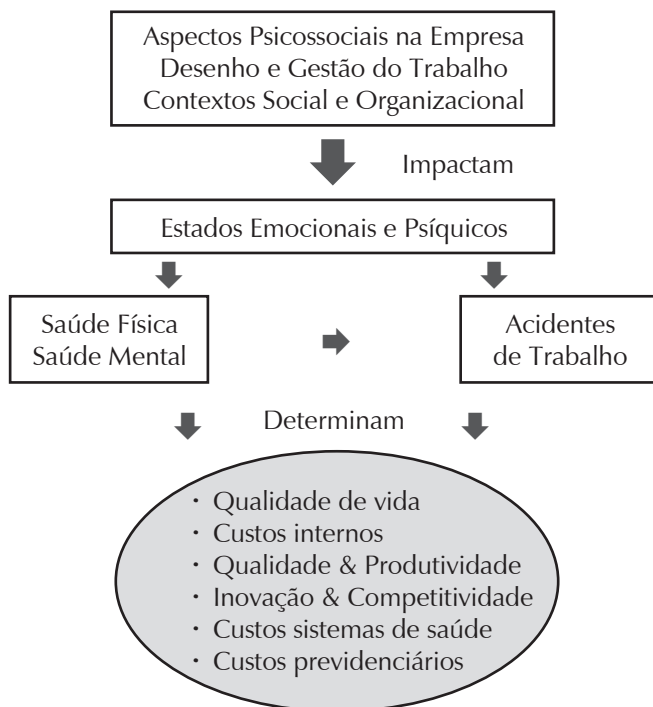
Aspectos Psicossociais na Empresa
Desenho e Gestão do Trabalho
Contextos Social e Organizacional

Impactam

Estados Emocionais e Psíquicos

Saúde Física
Saúde Mental

Acidentes
de Trabalho

Determinam

· Qualidade de vida
· Custos internos
· Qualidade & Produtividade
· Inovação & Competitividade
· Custos sistemas de saúde
· Custos previdenciários